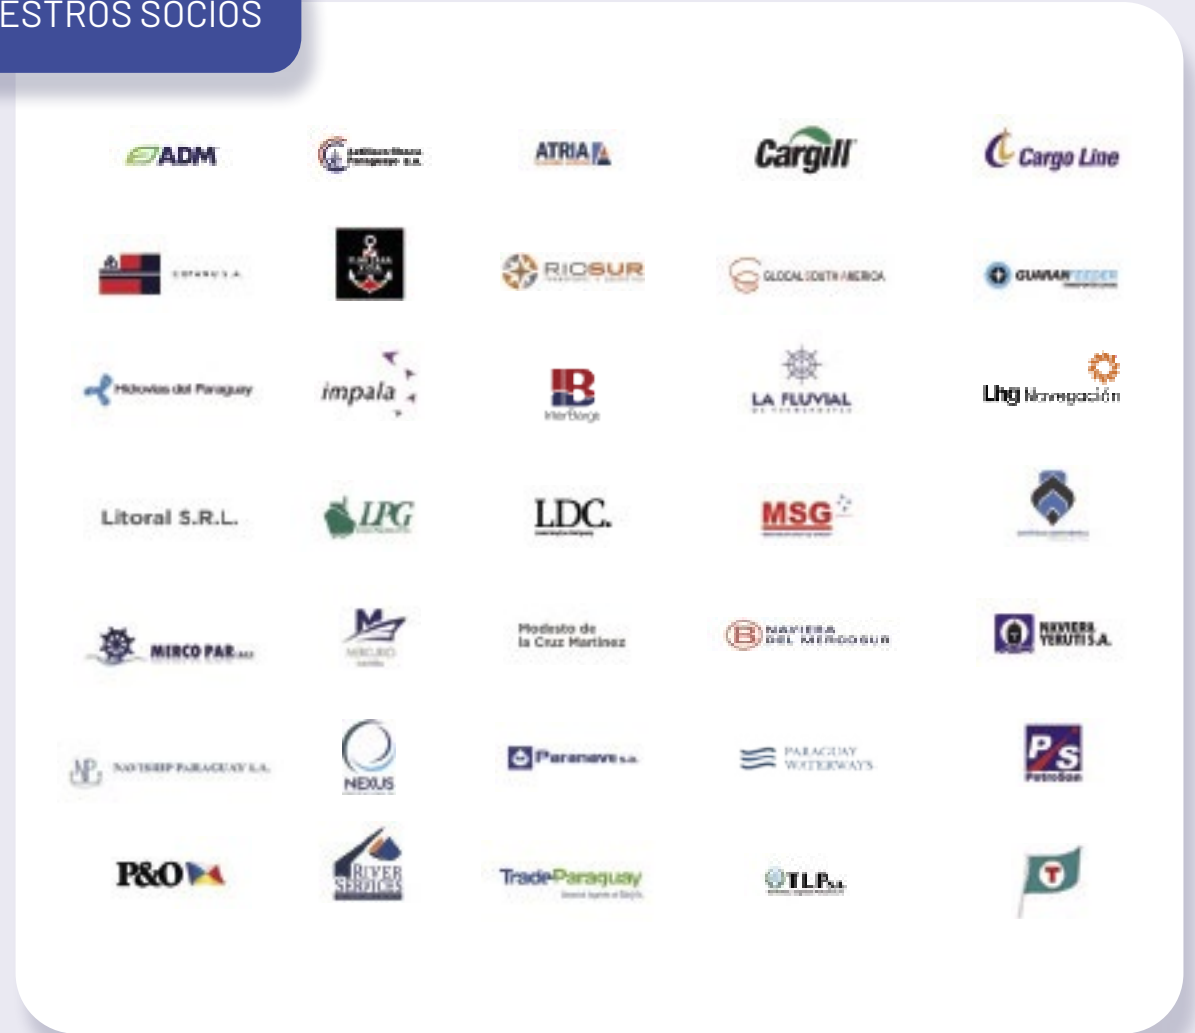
ESTROS SOCIOS

ADM
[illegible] Paraguay S.A.
ATRIA
Cargill
Cargo Line

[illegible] S.A.
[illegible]
RIOSUR
GLOBAL SOUTH AMERICA
GUARAN FEEDER

Hidrovías del Paraguay
impala
InterBarge
LA FLUVIAL
Lhg Navegación

Litoral S.R.L.
LPG
LDC.
MSG
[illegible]

MIRCO PAR
MERCURIO
Modesto de la Cruz Martinez
NAVIERA DEL MERCOSUR
NAVIERA YERUTI S.A.

NAVISHIP PARAGUAY S.A.
NEXUS
Paranave S.A.
PARAGUAY WATERWAYS
P/S PetroSan

P&O
RIVER SERVICES
TradeParaguay
T.L.P. S.A.
T